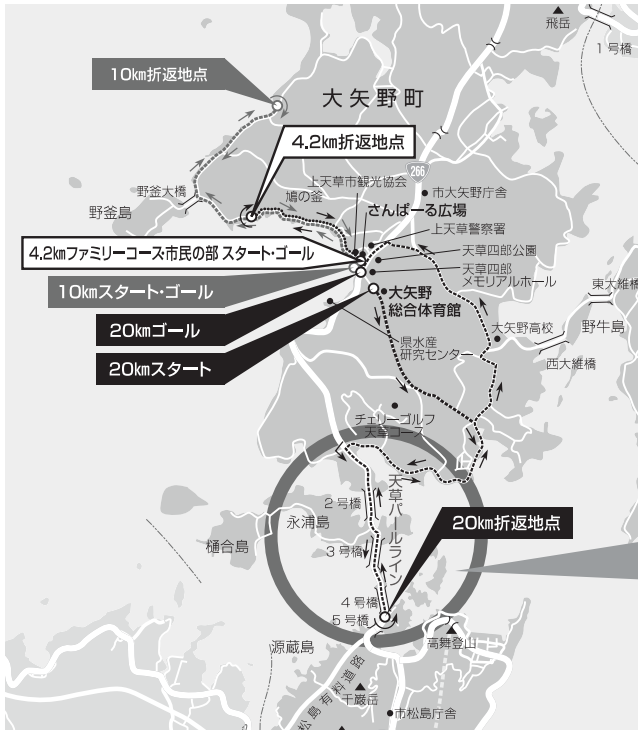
飛岳
1号橋
10㎞折返地点
大矢野町
4.2㎞折返地点
266
野釜大橋
上天草市観光協会
市大矢野庁舎
野釜島
鳩の釜
さんぱーる広場
上天草警察署
4.2㎞ファミリーコース・市民の部 スタート・ゴール
天草四郎公園
天草四郎メモリアルホール
東大維橋
10㎞スタート・ゴール
大矢野総合体育館
野牛島
20㎞ゴール
大矢野高校
県水産研究センター
西大維橋
20㎞スタート
チェリーゴルフ天草コース
天草パールライン
2号橋
永浦島
20㎞折返地点
樋合島
3号橋
4号橋
5号橋
高舞登山
源蔵島
松島有料道路
千巌山
市松島庁舎